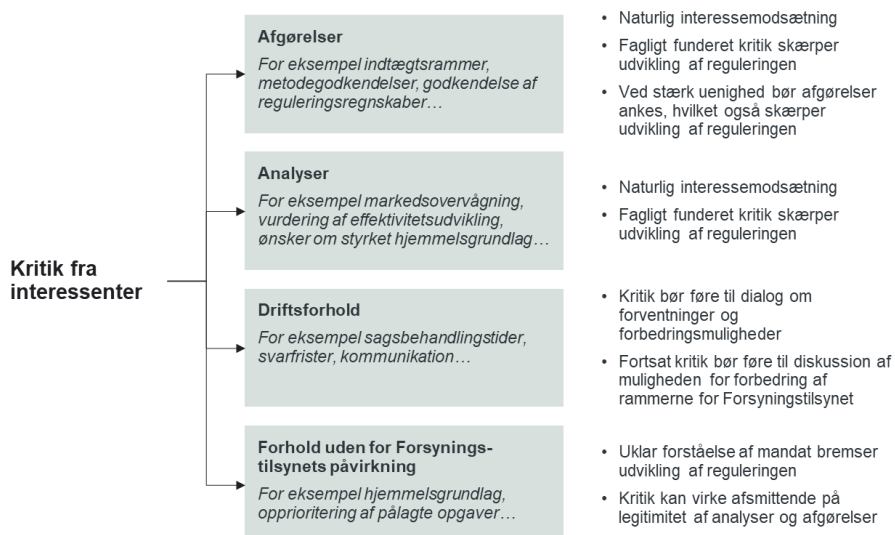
Kritik fra interessenter

Afgørelser
For eksempel indtægtsrammer, metodegodkendelser, godkendelse af reguleringsregnskaber…

- Naturlig interessemodsætning
- Fagligt funderet kritik skærper udvikling af reguleringen
- Ved stærk uenighed bør afgørelser ankes, hvilket også skærper udvikling af reguleringen

Analyser
For eksempel markedsovervågning, vurdering af effektivitetsudvikling, ønsker om styrket hjemmelsgrundlag…

- Naturlig interessemodsætning
- Fagligt funderet kritik skærper udvikling af reguleringen

Driftsforhold
For eksempel sagsbehandlingstider, svarfrister, kommunikation…

- Kritik bør føre til dialog om forventninger og forbedringsmuligheder
- Fortsat kritik bør føre til diskussion af muligheden for forbedring af rammerne for Forsyningstilsynet

Forhold uden for Forsyningstilsynets påvirkning
For eksempel hjemmelsgrundlag, opprioritering af pålagte opgaver…

- Uklar forståelse af mandat bremser udvikling af reguleringen
- Kritik kan virke afsmittende på legitimitet af analyser og afgørelser